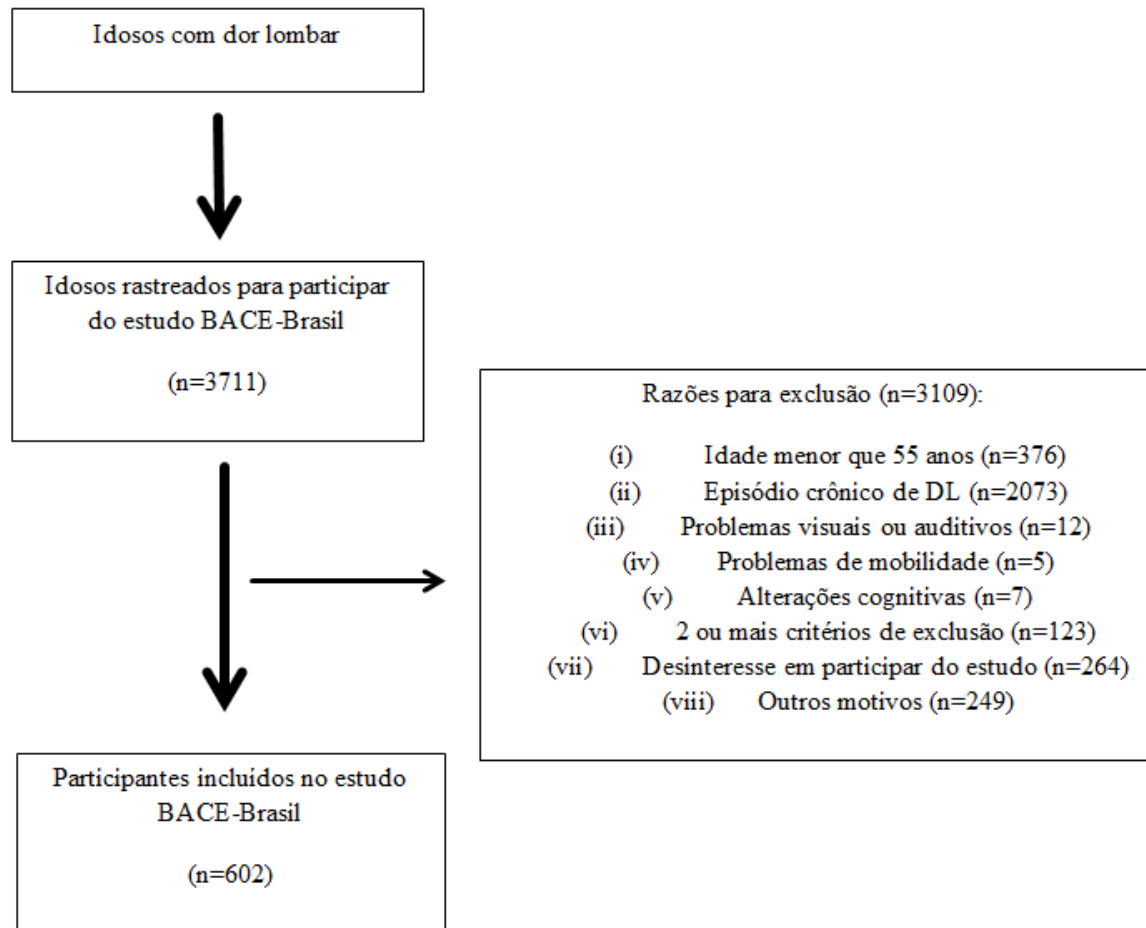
Idosos com dor lombar

Idosos rastreados para participar do estudo BACE-Brasil

(n=3711)

Razões para exclusão (n=3109):

(i) Idade menor que 55 anos (n=376)
(ii) Episódio crônico de DL (n=2073)
(iii) Problemas visuais ou auditivos (n=12)
(iv) Problemas de mobilidade (n=5)
(v) Alterações cognitivas (n=7)
(vi) 2 ou mais critérios de exclusão (n=123)
(vii) Desinteresse em participar do estudo (n=264)
(viii) Outros motivos (n=249)

Participantes incluídos no estudo BACE-Brasil

(n=602)